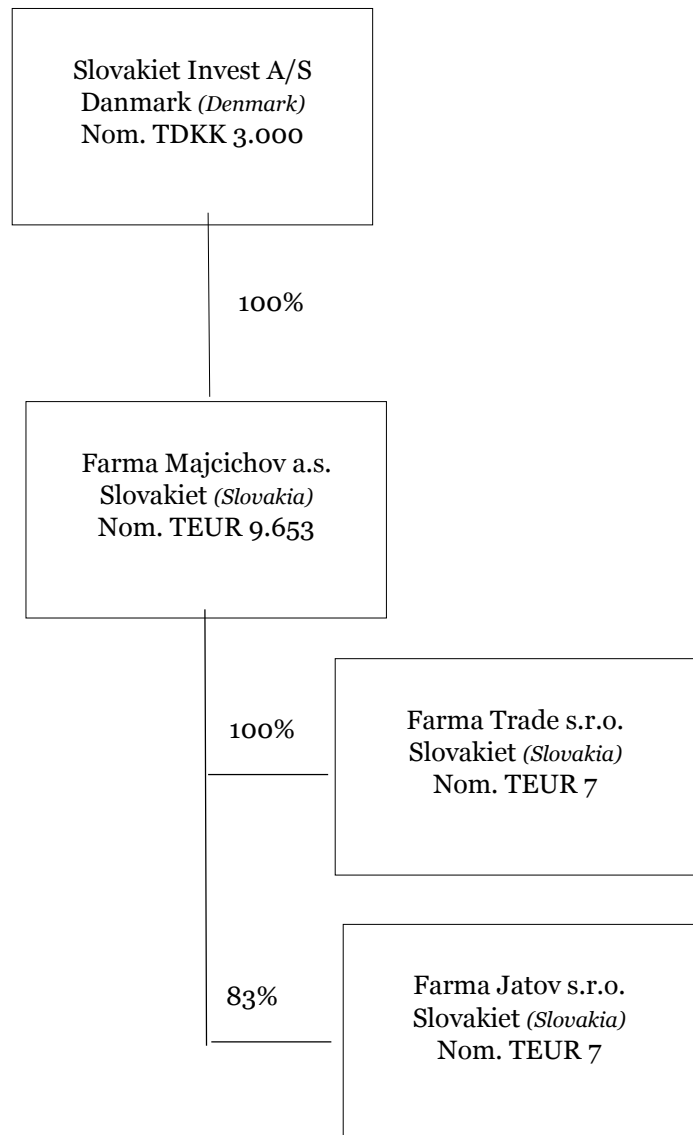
Slovakiet Invest A/S
Danmark *(Denmark)*
Nom. TDKK 3.000

100%

Farma Majcichov a.s.
Slovakiet *(Slovakia)*
Nom. TEUR 9.653

100%

Farma Trade s.r.o.
Slovakiet *(Slovakia)*
Nom. TEUR 7

83%

Farma Jatov s.r.o.
Slovakiet *(Slovakia)*
Nom. TEUR 7